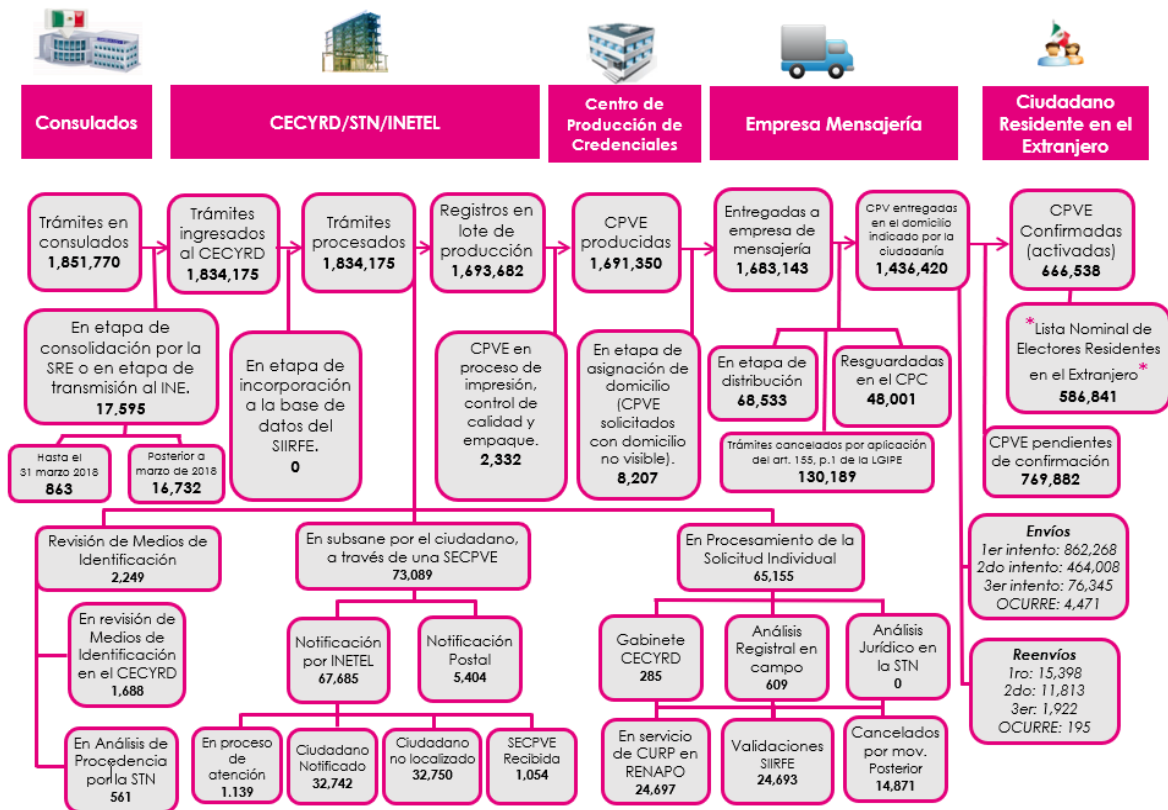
Consulados

CECYRD/STN/INETEL

Centro de Producción de Credenciales

Empresa Mensajería

Ciudadano Residente en el Extranjero

Trámites en consulados
1,851,770

Trámites ingresados al CECYRD
1,834,175

Trámites procesados
1,834,175

Registros en lote de producción
1,693,682

CPVE producidas
1,691,350

Entregadas a empresa de mensajería
1,683,143

CPV entregadas en el domicilio indicado por la ciudadanía
1,436,420

CPVE Confirmadas (activadas)
666,538

*Lista Nominal de Electores Residentes en el Extranjero*
586,841

En etapa de consolidación por la SRE o en etapa de transmisión al INE.
17,595

Hasta el 31 marzo 2018
863

Posterior a marzo de 2018
16,732

En etapa de incorporación a la base de datos del SIIRFE.
0

CPVE en proceso de impresión, control de calidad y empaque.
2,332

En etapa de asignación de domicilio (CPVE solicitados con domicilio no visible).
8,207

En etapa de distribución
68,533

Resguardadas en el CPC
48,001

Trámites cancelados por aplicación del art. 155, p.1 de la LGIPE
130,189

CPVE pendientes de confirmación
769,882

Revisión de Medios de Identificación
2,249

En subsane por el ciudadano, a través de una SECPVE
73,089

En Procesamiento de la Solicitud Individual
65,155

Envíos
1er intento: 862,268
2do intento: 464,008
3er intento: 76,345
OCURRE: 4,471

En revisión de Medios de Identificación en el CECYRD
1,688

Notificación por INETEL
67,685

Notificación Postal
5,404

Gabinete CECYRD
285

Análisis Registral en campo
609

Análisis Jurídico en la STN
0

Reenvíos
1ro: 15,398
2do: 11,813
3er: 1,922
OCURRE: 195

En Análisis de Procedencia por la STN
561

En proceso de atención
1,139

Ciudadano Notificado
32,742

Ciudadano no localizado
32,750

SECPVE Recibida
1,054

En servicio de CURP en RENAPO
24,697

Validaciones SIIRFE
24,693

Cancelados por mov. Posterior
14,871